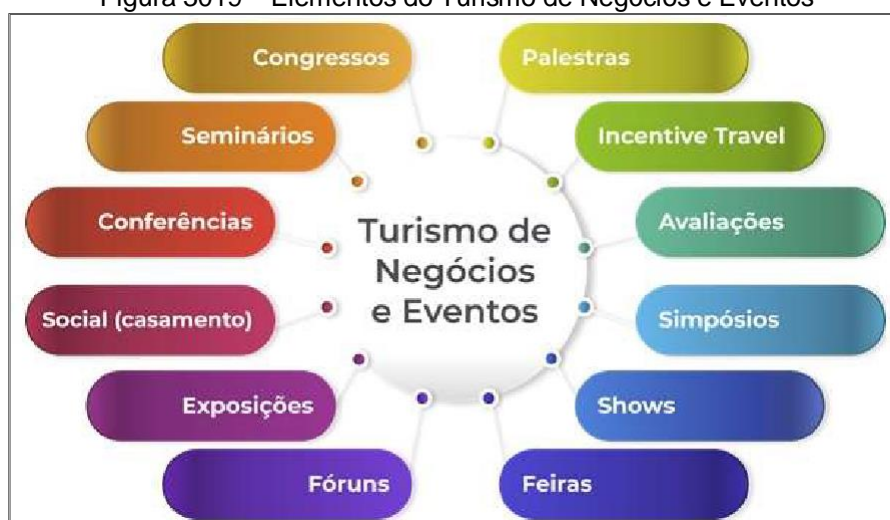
Figura 3019 – Elementos do Turismo de Negócios e Eventos

Turismo de Negócios e Eventos

Congressos

Seminários

Conferências

Social (casamento)

Exposições

Fóruns

Palestras

Incentive Travel

Avaliações

Simpósios

Shows

Feiras